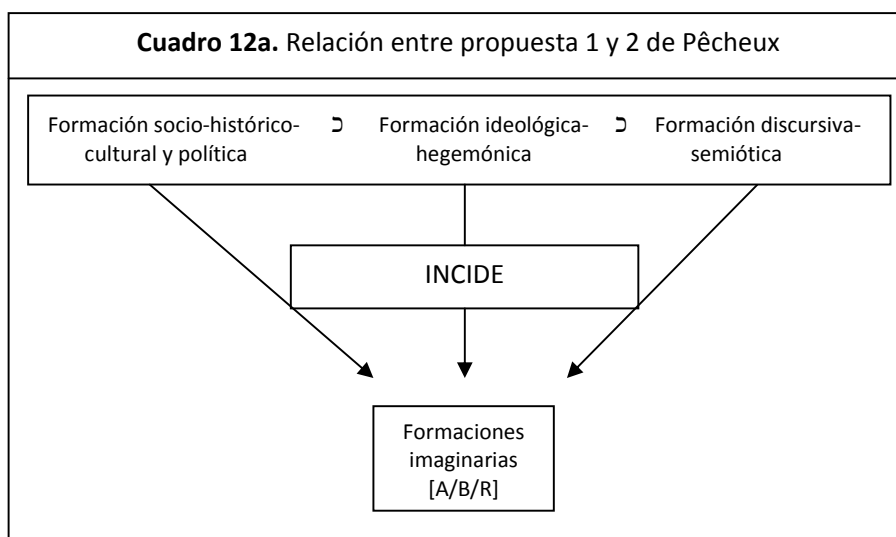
**Cuadro 12a.** Relación entre propuesta 1 y 2 de Pêcheux

Formación socio-histórico-cultural y política ⊃ Formación ideológica-hegemónica ⊃ Formación discursiva-semiótica

INCIDE

Formaciones imaginarias [A/B/R]